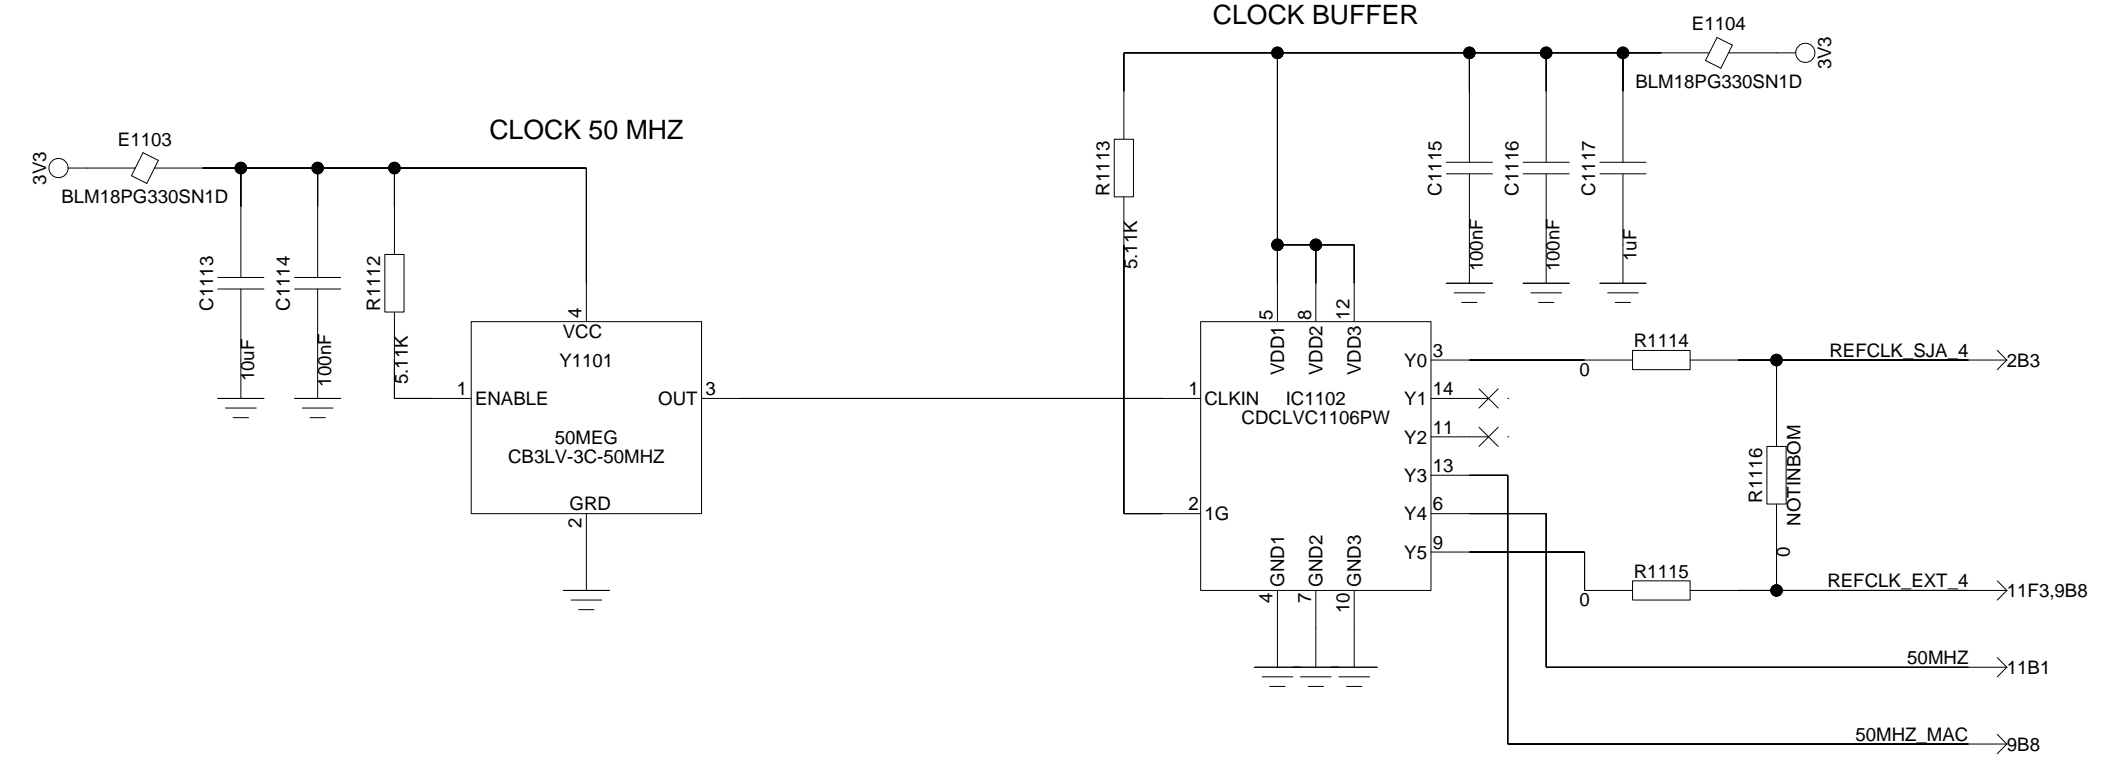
CLOCK BUFFER

E1104

3V3

BLM18PG330SN1D

CLOCK 50 MHZ

E1103

3V3

BLM18PG330SN1D

C1113
10uF

C1114
100nF

R1112
5.11K

R1113
5.11K

C1115
100nF

C1116
100nF

C1117
1uF

4
VCC
Y1101
1 ENABLE
OUT 3
50MEG
CB3LV-3C-50MHZ
GRD
2

5 8 12
VDD1 VDD2 VDD3
1 CLKIN
IC1102
CDCLVC1106PW
2 1G
Y0 3
Y1 14
Y2 11
Y3 13
Y4 6
Y5 9
GND1 GND2 GND3
4 7 10

R1114
0

REFCLK_SJA_4
2B3

R1116
NOTINBOM
0

R1115
0

REFCLK_EXT_4
11F3,9B8

50MHZ
11B1

50MHZ_MAC
9B8